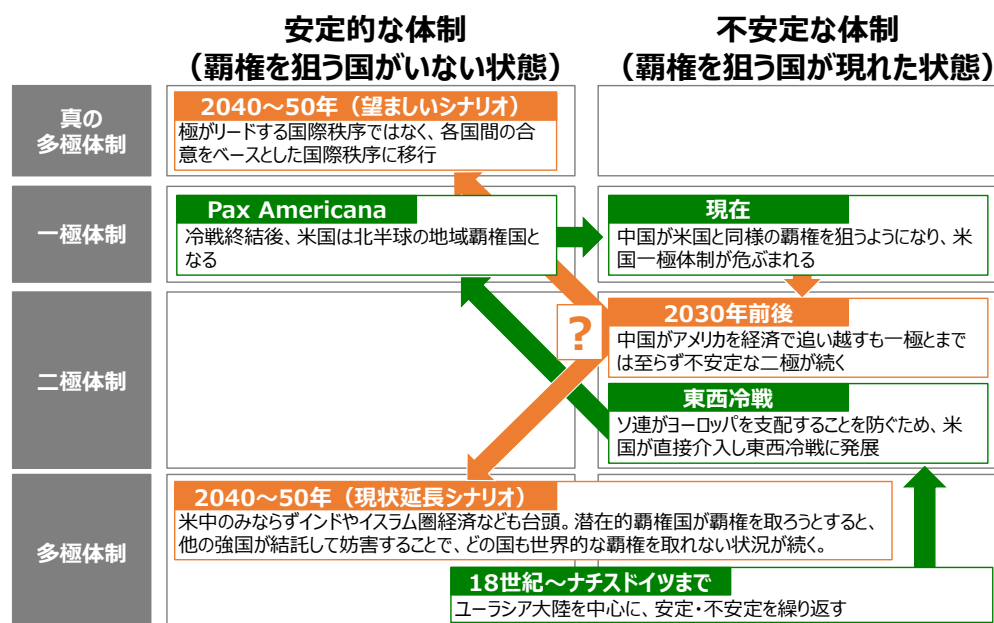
安定的な体制
（覇権を狙う国がいない状態）

不安定な体制
（覇権を狙う国が現れた状態）

真の
多極体制

2040～50年（望ましいシナリオ）
極がリードする国際秩序ではなく、各国間の合意をベースとした国際秩序に移行

一極体制

Pax Americana
冷戦終結後、米国は北半球の地域覇権国となる

現在
中国が米国と同様の覇権を狙うようになり、米国一極体制が危ぶまれる

二極体制

?

2030年前後
中国がアメリカを経済で追い越すも一極とまでは至らず不安定な二極が続く

東西冷戦
ソ連がヨーロッパを支配することを防ぐため、米国が直接介入し東西冷戦に発展

多極体制

2040～50年（現状延長シナリオ）
米中のみならずインドやイスラム圏経済なども台頭。潜在的覇権国が覇権を取ろうとすると、他の強国が結託して妨害することで、どの国も世界的な覇権を取れない状況が続く。

18世紀～ナチスドイツまで
ユーラシア大陸を中心に、安定・不安定を繰り返す